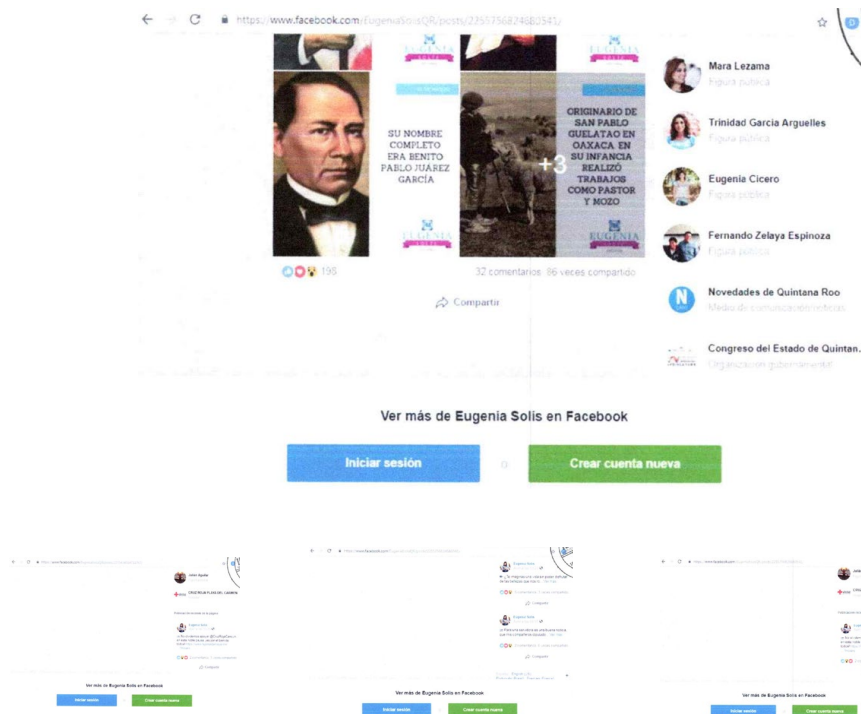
https://www.facebook.com/EugeniaSolisQR/posts/235575682488054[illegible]

EUGENIA

SU NOMBRE COMPLETO ERA BENITO PABLO JUÁREZ GARCÍA

EUGENIA

EUGENIA

ORIGINARIO DE SAN PABLO GUELATAO EN OAXACA EN SU INFANCIA REALIZÓ TRABAJOS COMO PASTOR Y MOZO

+3

EUGENIA

195

32 comentarios 86 veces compartido

Compartir

Mara Lezama
Figura pública

Trinidad Garcia Arguelles
Figura pública

Eugenia Cicero
Figura pública

Fernando Zelaya Espinoza
Figura pública

Novedades de Quintana Roo
Medio de comunicación/noticias

Congreso del Estado de Quintan...
Organización gubernamental

Ver más de Eugenia Solis en Facebook

Iniciar sesión

o

Crear cuenta nueva

Ver más de Eugenia Solis en Facebook

Iniciar sesión

Crear cuenta nueva

Ver más de Eugenia Solis en Facebook

Iniciar sesión

Crear cuenta nueva

Ver más de Eugenia Solis en Facebook

Iniciar sesión

Crear cuenta nueva